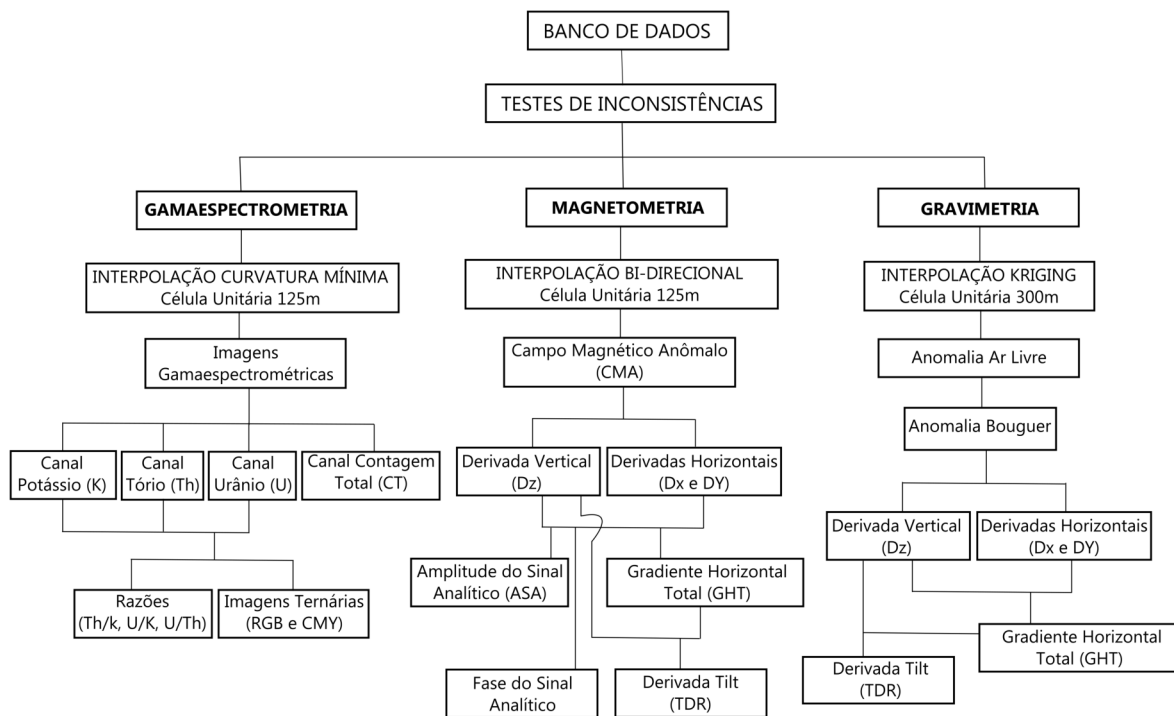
BANCO DE DADOS

TESTES DE INCONSISTÊNCIAS

GAMAESPECTROMETRIA

INTERPOLAÇÃO CURVATURA MÍNIMA
Célula Unitária 125m

Imagens Gamaespectrométricas

Canal Potássio (K)

Canal Tório (Th)

Canal Urânio (U)

Canal Contagem Total (CT)

Razões (Th/k, U/K, U/Th)

Imagens Ternárias (RGB e CMY)

MAGNETOMETRIA

INTERPOLAÇÃO BI-DIRECIONAL
Célula Unitária 125m

Campo Magnético Anômalo (CMA)

Derivada Vertical (Dz)

Derivadas Horizontais (Dx e DY)

Amplitude do Sinal Analítico (ASA)

Gradiente Horizontal Total (GHT)

Fase do Sinal Analítico

Derivada Tilt (TDR)

GRAVIMETRIA

INTERPOLAÇÃO KRIGING
Célula Unitária 300m

Anomalia Ar Livre

Anomalia Bouguer

Derivada Vertical (Dz)

Derivadas Horizontais (Dx e DY)

Gradiente Horizontal Total (GHT)

Derivada Tilt (TDR)